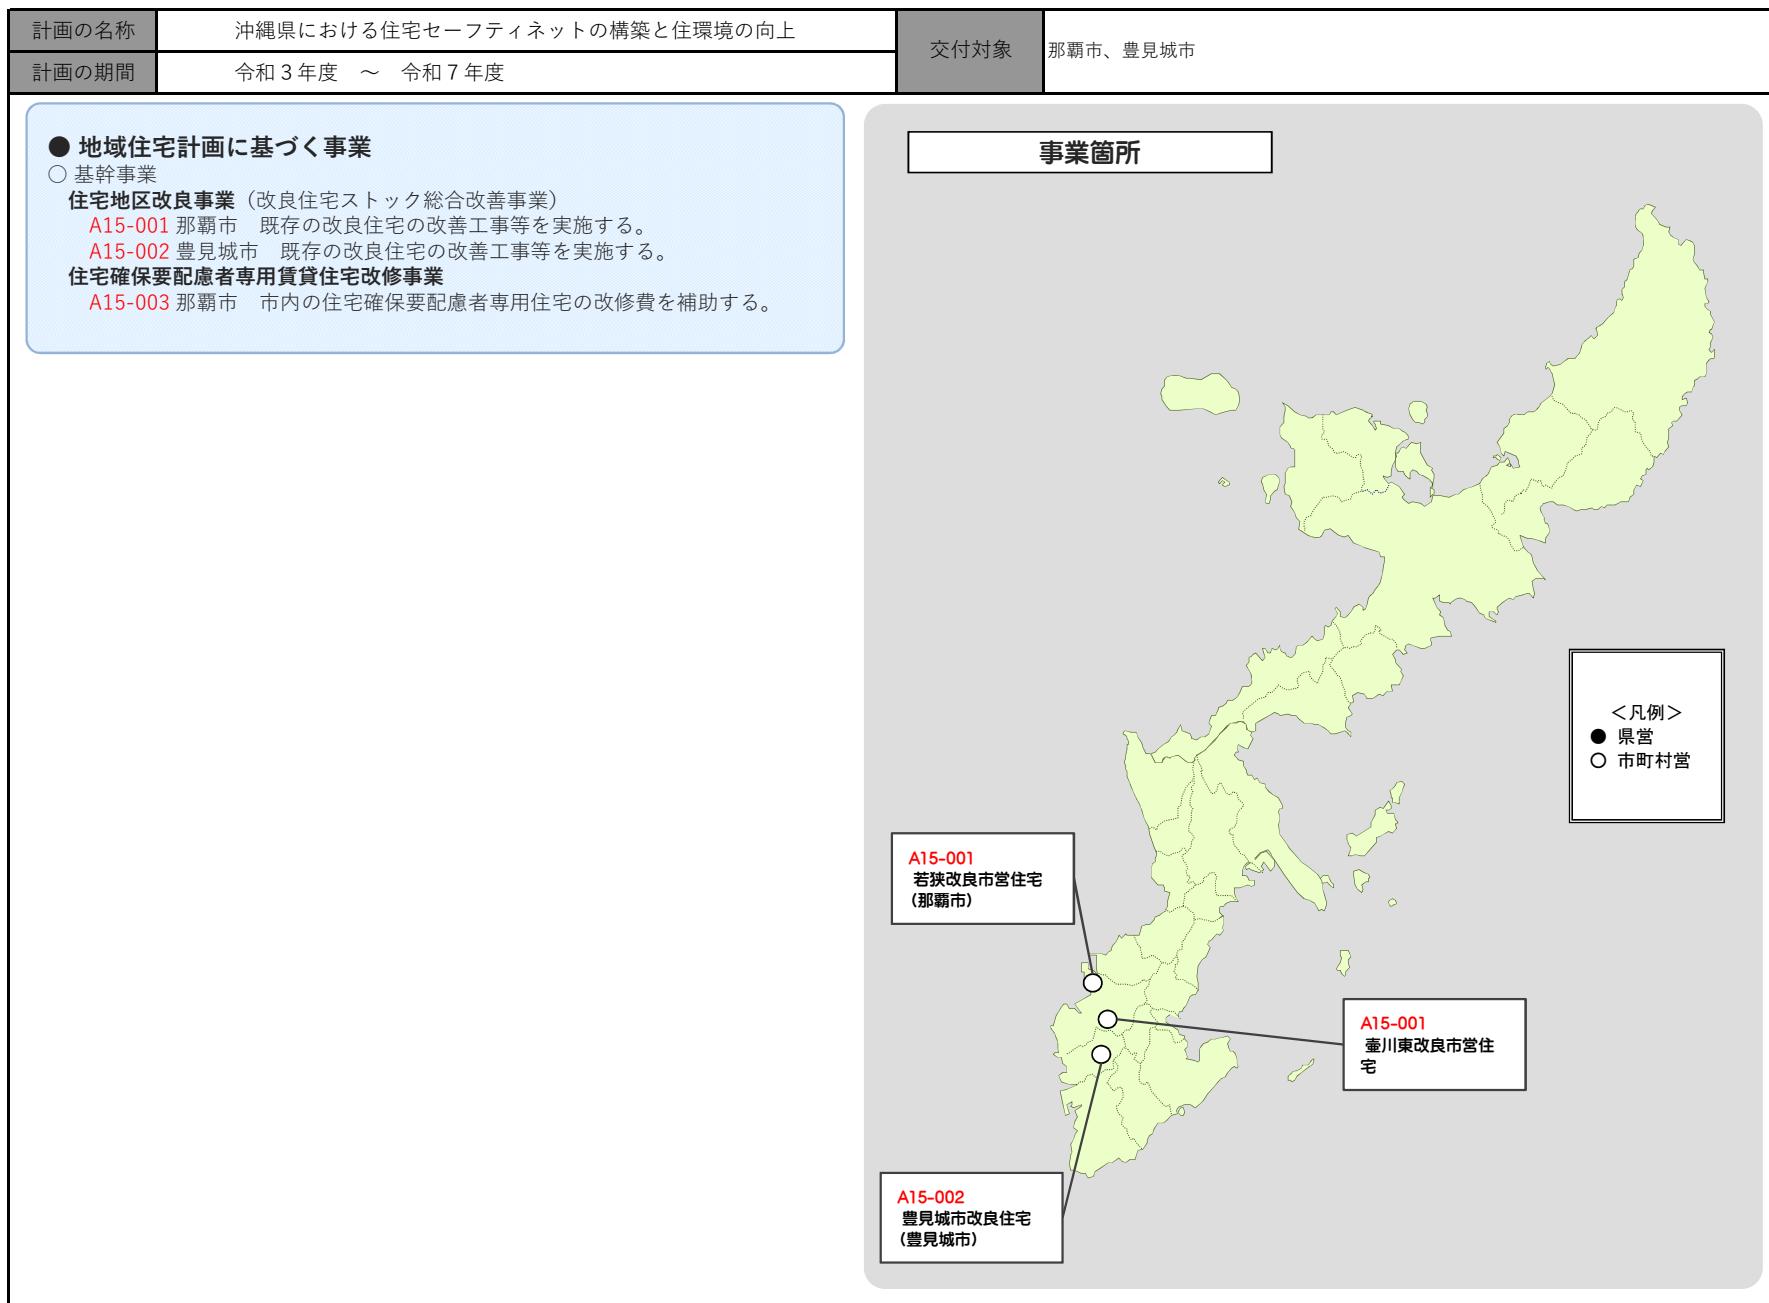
| 計画の名称 | 沖縄県における住宅セーフティネットの構築と住環境の向上 | 交付対象 | 那覇市、豊見城市 |
|---|---|---|---|
| 計画の期間 | 令和３年度　～　令和７年度 | | |

● 地域住宅計画に基づく事業
○ 基幹事業
住宅地区改良事業（改良住宅ストック総合改善事業）
A15-001 那覇市　既存の改良住宅の改善工事等を実施する。
A15-002 豊見城市　既存の改良住宅の改善工事等を実施する。
住宅確保要配慮者専用賃貸住宅改修事業
A15-003 那覇市　市内の住宅確保要配慮者専用住宅の改修費を補助する。

事業箇所

＜凡例＞
● 県営
○ 市町村営

A15-001
若狭改良市営住宅
（那覇市）

A15-001
壷川東改良市営住宅

A15-002
豊見城市改良住宅
（豊見城市）